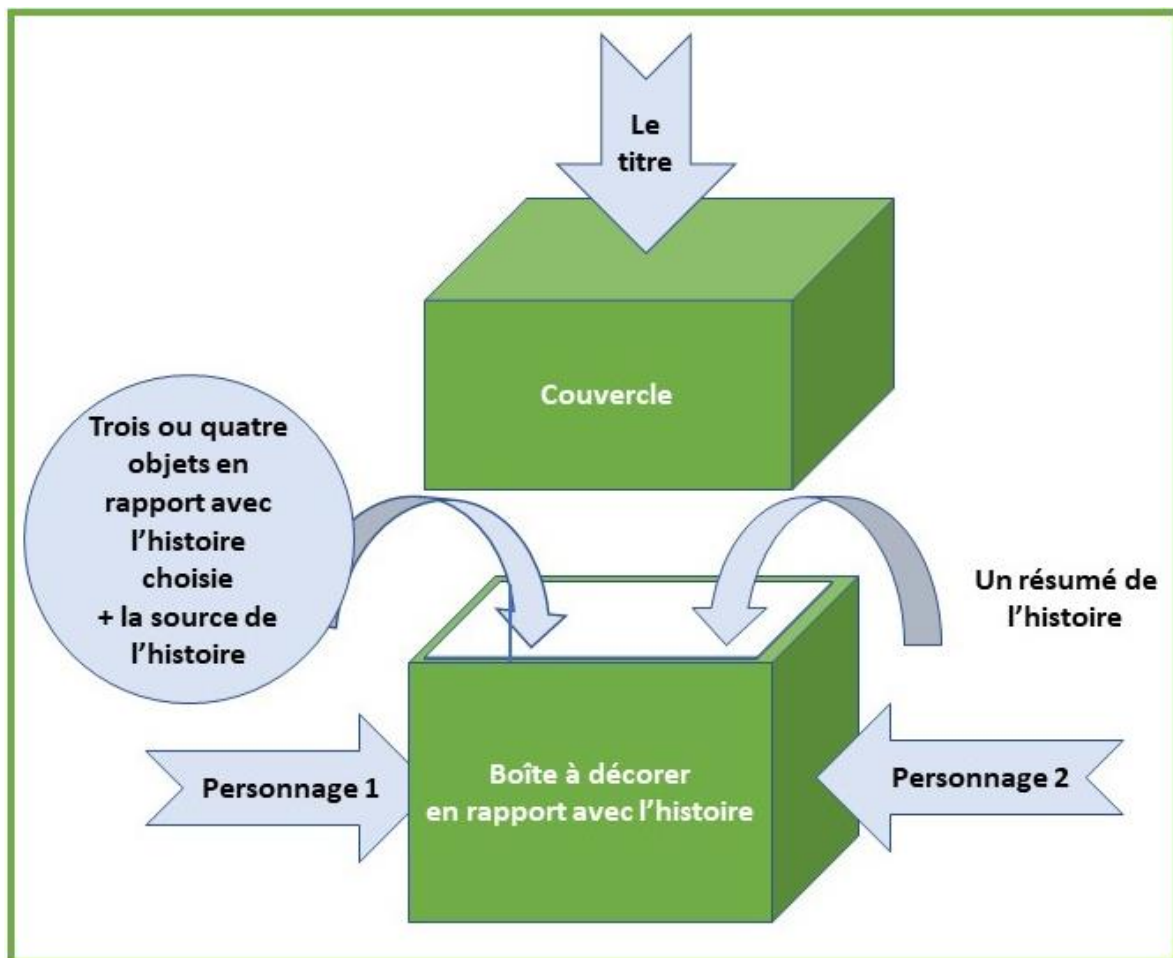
Le titre

Couvercle

Trois ou quatre objets en rapport avec l'histoire choisie + la source de l'histoire

Un résumé de l'histoire

Personnage 1

Boîte à décorer en rapport avec l'histoire

Personnage 2